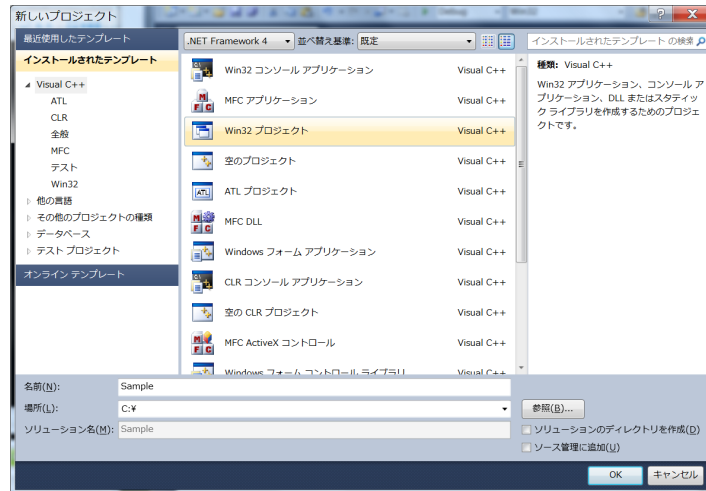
新しいプロジェクト

最近使用したテンプレート
インストールされたテンプレート
Visual C++
ATL
CLR
全般
MFC
テスト
Win32
他の言語
その他のプロジェクトの種類
データベース
テスト プロジェクト
オンライン テンプレート

.NET Framework 4
並べ替え基準: 既定
インストールされたテンプレート の検索

| | |
|---|---|
| Win32 コンソール アプリケーション | Visual C++ |
| MFC アプリケーション | Visual C++ |
| Win32 プロジェクト | Visual C++ |
| 空のプロジェクト | Visual C++ |
| ATL プロジェクト | Visual C++ |
| MFC DLL | Visual C++ |
| Windows フォーム アプリケーション | Visual C++ |
| CLR コンソール アプリケーション | Visual C++ |
| 空の CLR プロジェクト | Visual C++ |
| MFC ActiveX コントロール | Visual C++ |
| Windows フォーム コントロール ライブラリ | |

種類: Visual C++
Win32 アプリケーション、コンソール アプリケーション、DLL またはスタティック ライブラリを作成するためのプロジェクトです。

名前(N): Sample
場所(L): C:¥
ソリューション名(M): Sample
参照(B)...
ソリューションのディレクトリを作成(D)
ソース管理に追加(U)
OK
キャンセル